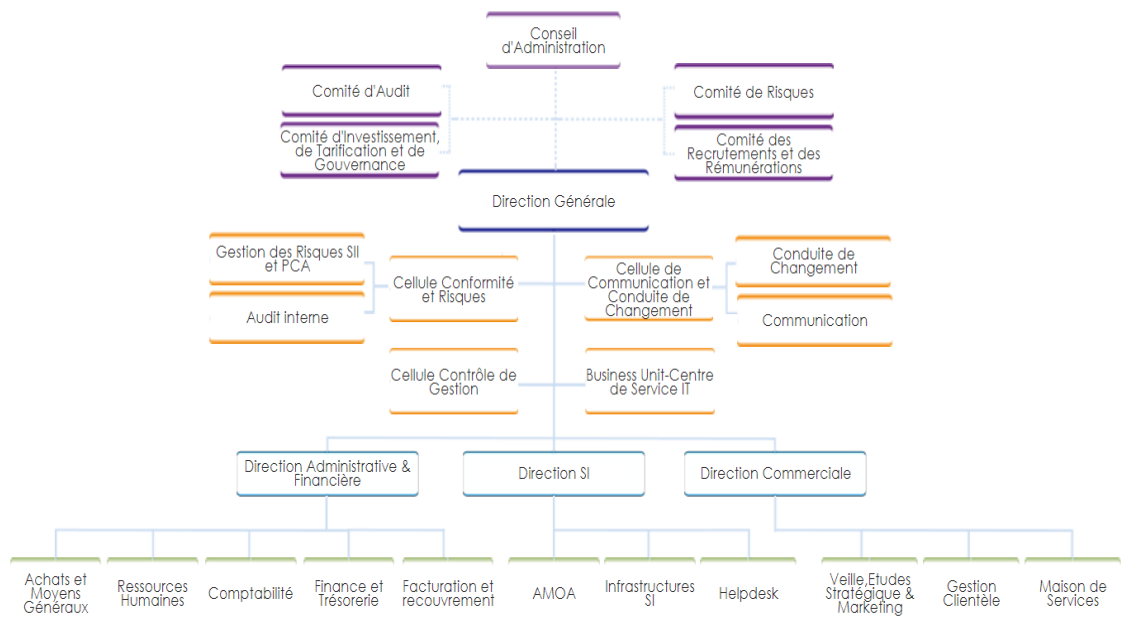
Conseil d'Administration

Comité d'Audit

Comité d'Investissement, de Tarification et de Gouvernance

Comité de Risques

Comité des Recrutements et des Rémunérations

Direction Générale

Gestion des Risques SII et PCA

Audit interne

Cellule Conformité et Risques

Cellule de Communication et Conduite de Changement

Conduite de Changement

Communication

Cellule Contrôle de Gestion

Business Unit-Centre de Service IT

Direction Administrative & Financière

Direction SI

Direction Commerciale

Achats et Moyens Généraux

Ressources Humaines

Comptabilité

Finance et Trésorerie

Facturation et recouvrement

AMOA

Infrastructures SI

Helpdesk

Veille,Etudes Stratégique & Marketing

Gestion Clientèle

Maison de Services